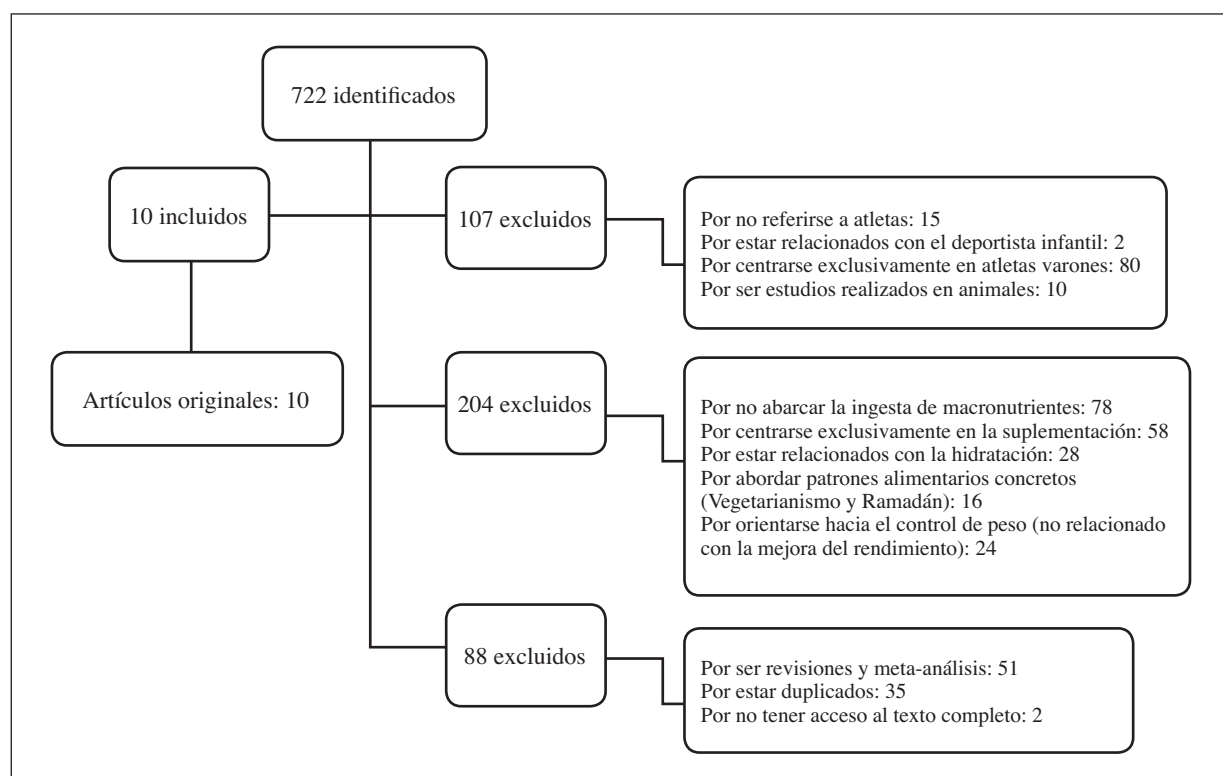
722 identificados

10 incluidos

107 excluidos

Por no referirse a atletas: 15
Por estar relacionados con el deportista infantil: 2
Por centrarse exclusivamente en atletas varones: 80
Por ser estudios realizados en animales: 10

Artículos originales: 10

204 excluidos

Por no abarcar la ingesta de macronutrientes: 78
Por centrarse exclusivamente en la suplementación: 58
Por estar relacionados con la hidratación: 28
Por abordar patrones alimentarios concretos (Vegetarianismo y Ramadán): 16
Por orientarse hacia el control de peso (no relacionado con la mejora del rendimiento): 24

88 excluidos

Por ser revisiones y meta-análisis: 51
Por estar duplicados: 35
Por no tener acceso al texto completo: 2